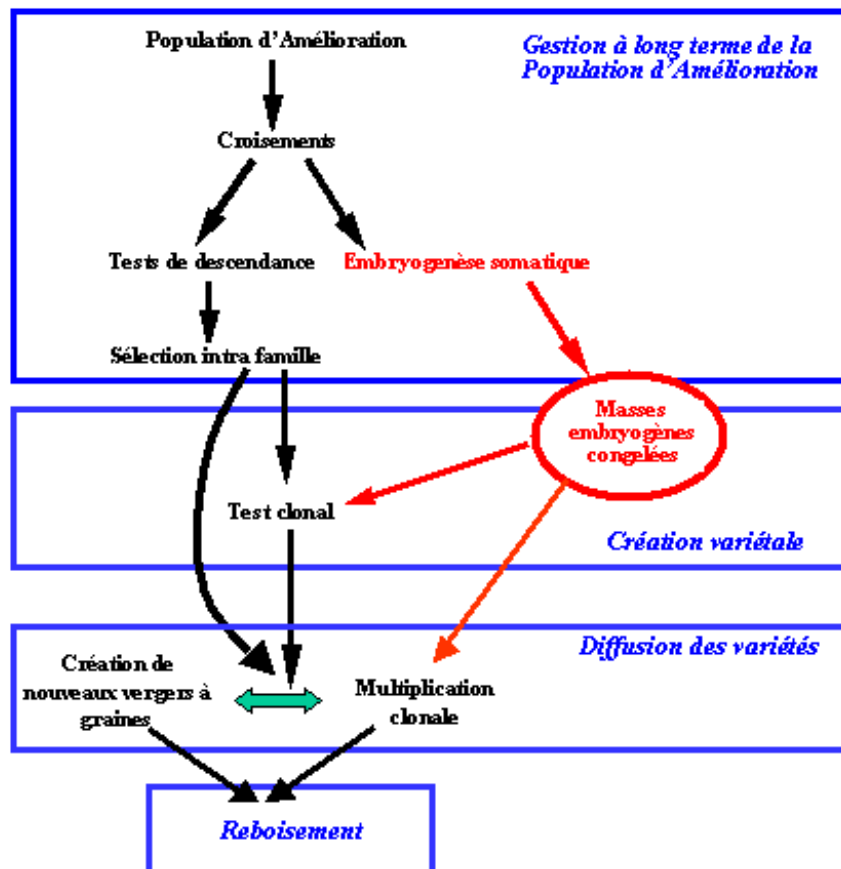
Population d'Amélioration

Gestion à long terme de la Population d'Amélioration

Croisements

Tests de descendance

Embryogenèse somatique

Sélection intra famille

Masses embryogènes congelées

Test clonal

Création variétale

Diffusion des variétés

Création de nouveaux vergers à graines

Multiplication clonale

Reboisement